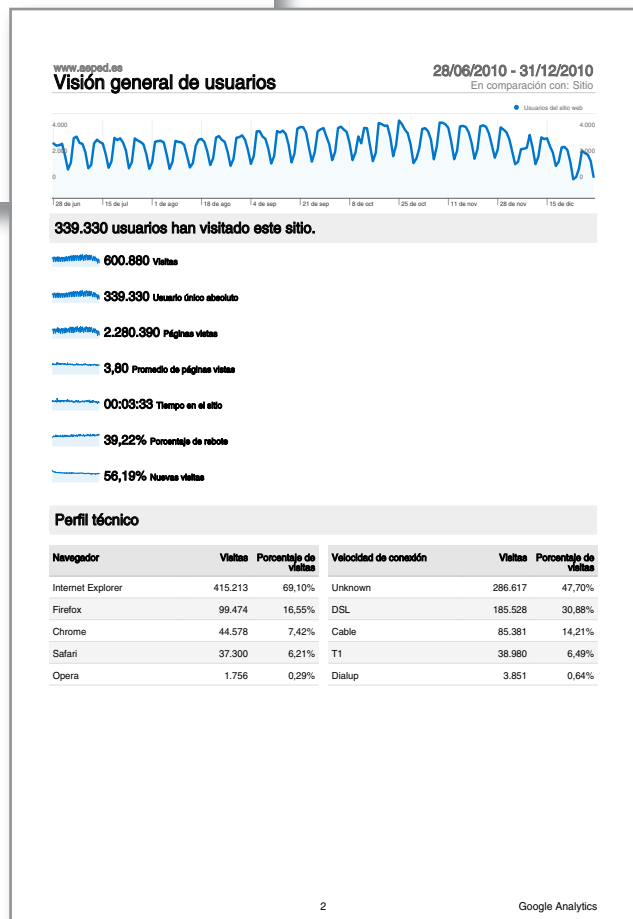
www.asped.es
Visión general de usuarios

28/06/2010 - 31/12/2010
En comparación con: Sitio

Usuarios del sitio web

4.000
2.000
0

4.000
2.000
0

28 de jun | 15 de jul | 1 de ago | 18 de ago | 4 de sep | 21 de sep | 8 de oct | 25 de oct | 11 de nov | 28 de nov | 15 de dic

339.330 usuarios han visitado este sitio.

600.880 Visitas

339.330 Usuario único absoluto

2.280.390 Páginas vistas

3,80 Promedio de páginas vistas

00:03:33 Tiempo en el sitio

39,22% Porcentaje de rebote

56,19% Nuevas visitas

Perfil técnico

| Navegador | Visitas | Porcentaje de visitas |
|---|---|---|
| Internet Explorer | 415.213 | 69,10% |
| Firefox | 99.474 | 16,55% |
| Chrome | 44.578 | 7,42% |
| Safari | 37.300 | 6,21% |
| Opera | 1.756 | 0,29% |

| Velocidad de conexión | Visitas | Porcentaje de visitas |
|---|---|---|
| Unknown | 286.617 | 47,70% |
| DSL | 185.528 | 30,88% |
| Cable | 85.381 | 14,21% |
| T1 | 38.980 | 6,49% |
| Dialup | 3.851 | 0,64% |

2

Google Analytics